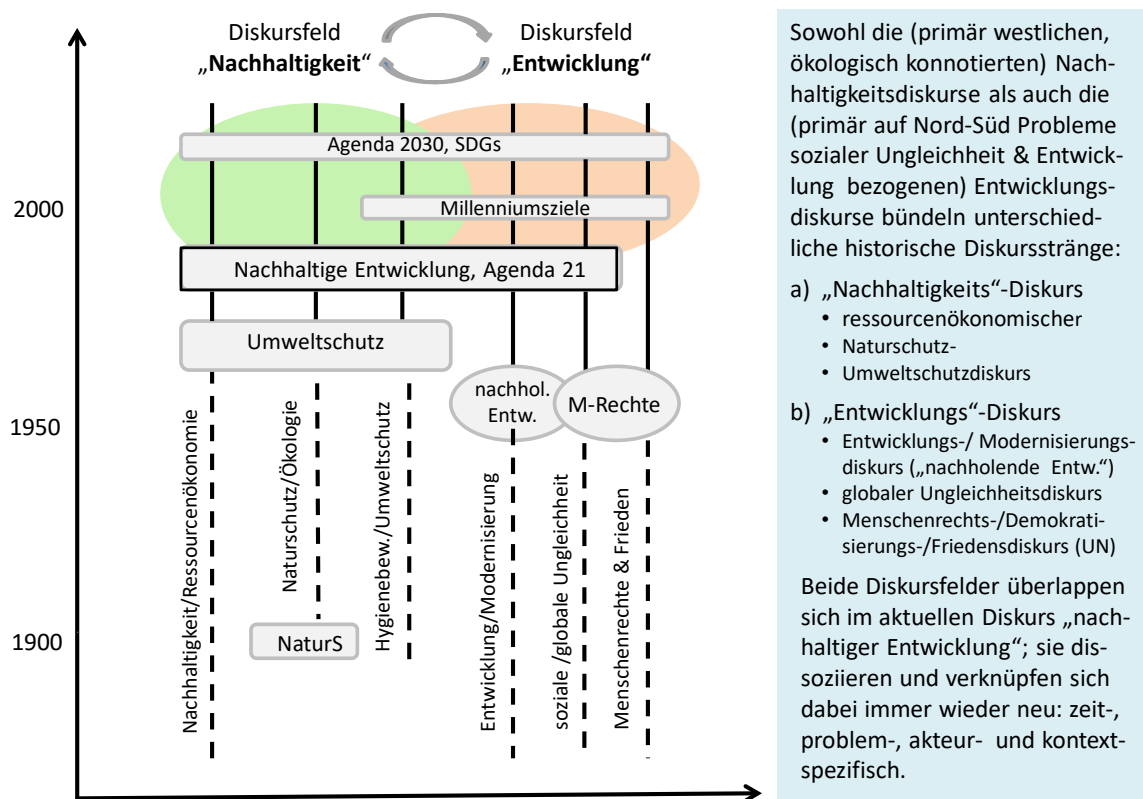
Diskursfeld „Nachhaltigkeit“

Diskursfeld „Entwicklung“

Agenda 2030, SDGs

2000

Millenniumsziele

Nachhaltige Entwicklung, Agenda 21

Umweltschutz

nachhol. Entw.

M-Rechte

1950

1900

NaturS

Nachhaltigkeit/Ressourcenökonomie

Naturschutz/Ökologie

Hygienebew./Umweltschutz

Entwicklung/Modernisierung

soziale /globale Ungleichheit

Menschenrechte & Frieden

Sowohl die (primär westlichen, ökologisch konnotierten) Nachhaltigkeitsdiskurse als auch die (primär auf Nord-Süd Probleme sozialer Ungleichheit & Entwicklung bezogenen) Entwicklungsdiskurse bündeln unterschiedliche historische Diskursstränge:

a) „Nachhaltigkeits“-Diskurs
• ressourcenökonomischer
• Naturschutz-
• Umweltschutzdiskurs

b) „Entwicklungs“-Diskurs
• Entwicklungs-/ Modernisierungsdiskurs („nachholende Entw.“)
• globaler Ungleichheitsdiskurs
• Menschenrechts-/Demokratisierungs-/Friedensdiskurs (UN)

Beide Diskursfelder überlappen sich im aktuellen Diskurs „nachhaltiger Entwicklung“; sie dissoziieren und verknüpfen sich dabei immer wieder neu: zeit-, problem-, akteur- und kontextspezifisch.